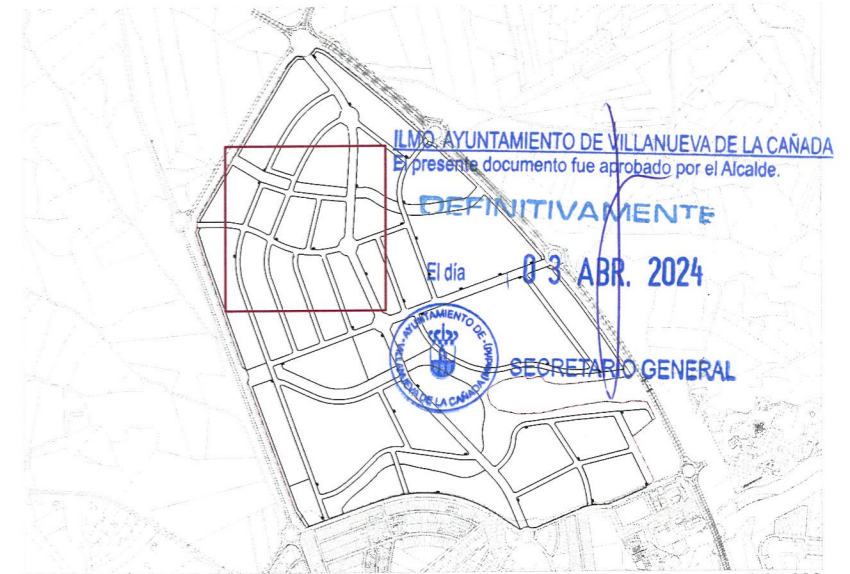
ILMO. AYUNTAMIENTO DE VILLANUEVA DE LA CAÑADA
El presente documento fue aprobado por el Alcalde.

DEFINITIVAMENTE

El día 03 ABR. 2024

AYUNTAMIENTO DE VILLANUEVA DE LA CAÑADA (MADRID)

SECRETARIO GENERAL